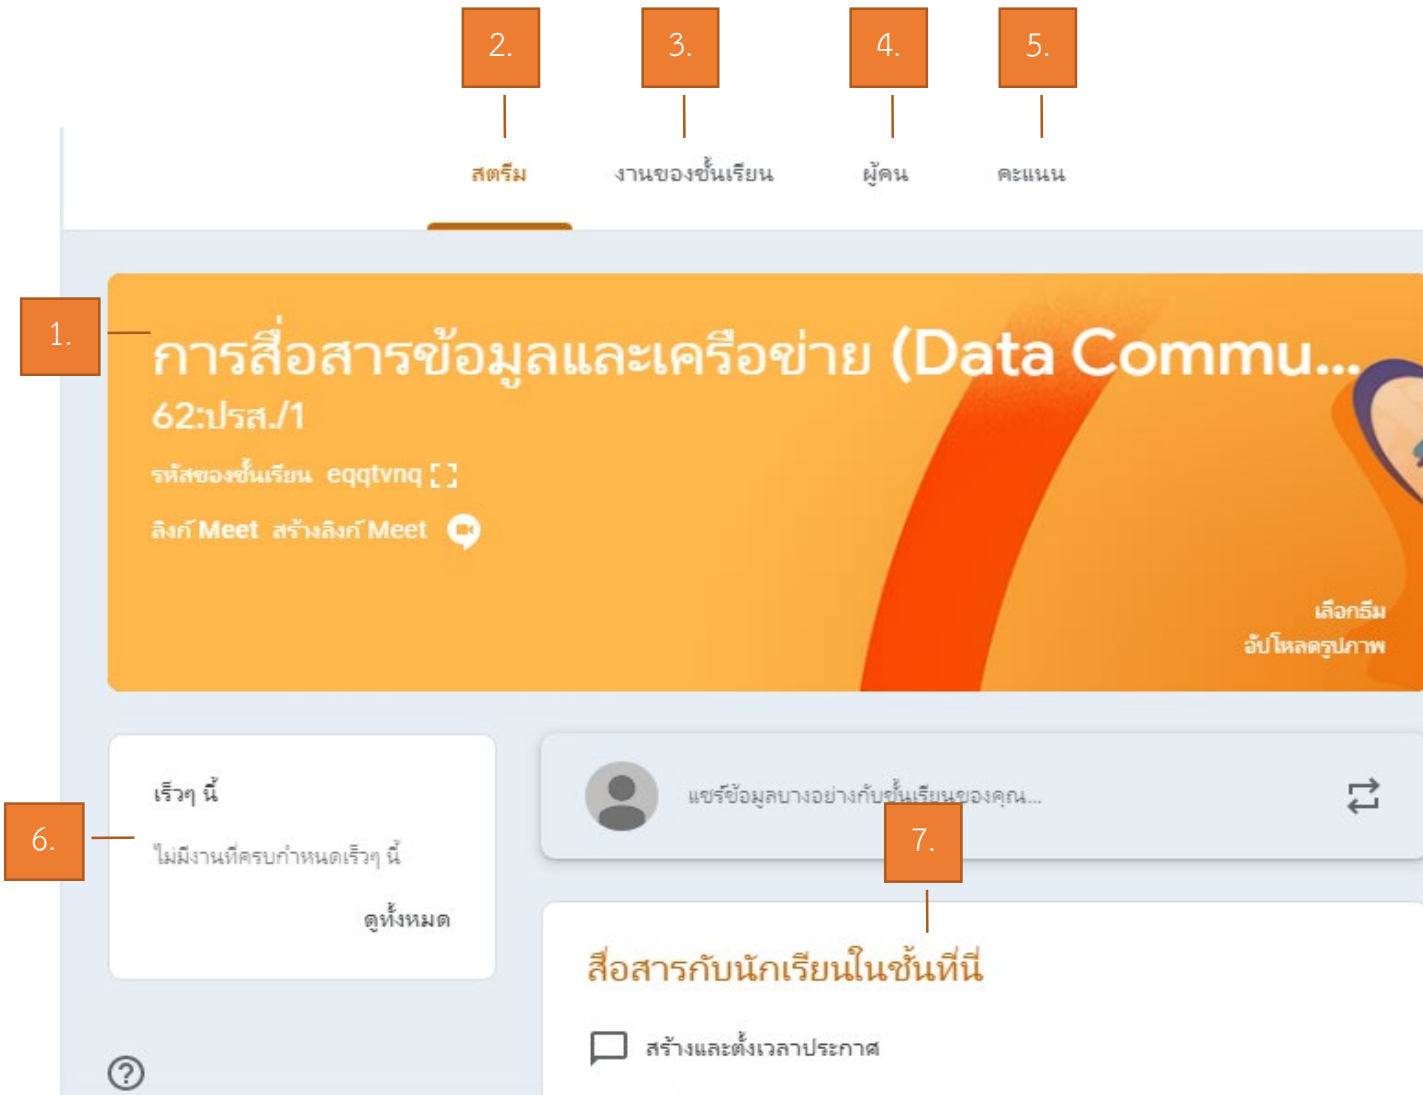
2.

3.

4.

5.

สตรีม

งานของชั้นเรียน

ผู้คน

คะแนน

1.

การสื่อสารข้อมูลและเครือข่าย (Data Commu...

62:ปรส./1

รหัสของชั้นเรียน eqqtvnq

ลิงก์ Meet สร้างลิงก์ Meet

เลือกธีม

อัปโหลดรูปภาพ

เร็วๆ นี้

6.

ไม่มีงานที่ครบกำหนดเร็วๆ นี้

ดูทั้งหมด

แชร์ข้อมูลบางอย่างกับชั้นเรียนของคุณ...

7.

สื่อสารกับนักเรียนในชั้นที่นี่

สร้างและตั้งเวลาประกาศ